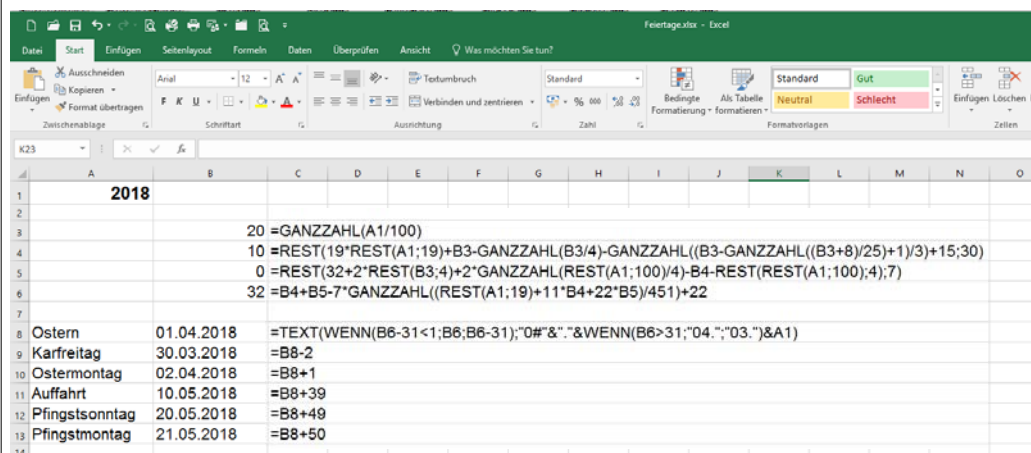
Feiertage.xlsx - Excel

Datei | Start | Einfügen | Seitenlayout | Formeln | Daten | Überprüfen | Ansicht | Was möchten Sie tun?

Ausschneiden
Kopieren
Einfügen
Format übertragen
Zwischenablage
Arial
12
F K U
Schriftart
Textumbruch
Verbinden und zentrieren
Ausrichtung
Standard
% 000
Zahl
Bedingte Formatierung
Als Tabelle formatieren
Standard
Gut
Neutral
Schlecht
Formatvorlagen
Einfügen
Löschen
Zellen

K23

| | A | B | C | D | E | F | G | H | I | J | K | L | M | N | O |
|---|---|---|---|---|---|---|---|---|---|---|---|---|---|---|---|
| 1 | 2018 | | | | | | | | | | | | | | |
| 2 | | | | | | | | | | | | | | | |
| 3 | | 20 | =GANZZAHL(A1/100) | | | | | | | | | | | | |
| 4 | | 10 | =REST(19*REST(A1;19)+B3-GANZZAHL(B3/4)-GANZZAHL((B3-GANZZAHL((B3+8)/25)+1)/3)+15;30) | | | | | | | | | | | | |
| 5 | | 0 | =REST(32+2*REST(B3;4)+2*GANZZAHL(REST(A1;100)/4)-B4-REST(REST(A1;100);4);7) | | | | | | | | | | | | |
| 6 | | 32 | =B4+B5-7*GANZZAHL((REST(A1;19)+11*B4+22*B5)/451)+22 | | | | | | | | | | | | |
| 7 | | | | | | | | | | | | | | | |
| 8 | Ostern | 01.04.2018 | =TEXT(WENN(B6-31<1;B6;B6-31);"0#"&"."&WENN(B6>31;"04.";"03.")&A1) | | | | | | | | | | | | |
| 9 | Karfreitag | 30.03.2018 | =B8-2 | | | | | | | | | | | | |
| 10 | Ostermontag | 02.04.2018 | =B8+1 | | | | | | | | | | | | |
| 11 | Auffahrt | 10.05.2018 | =B8+39 | | | | | | | | | | | | |
| 12 | Pfingstsonntag | 20.05.2018 | =B8+49 | | | | | | | | | | | | |
| 13 | Pfingstmontag | 21.05.2018 | =B8+50 | | | | | | | | | | | | |
| 14 | | | | | | | | | | | | | | | |